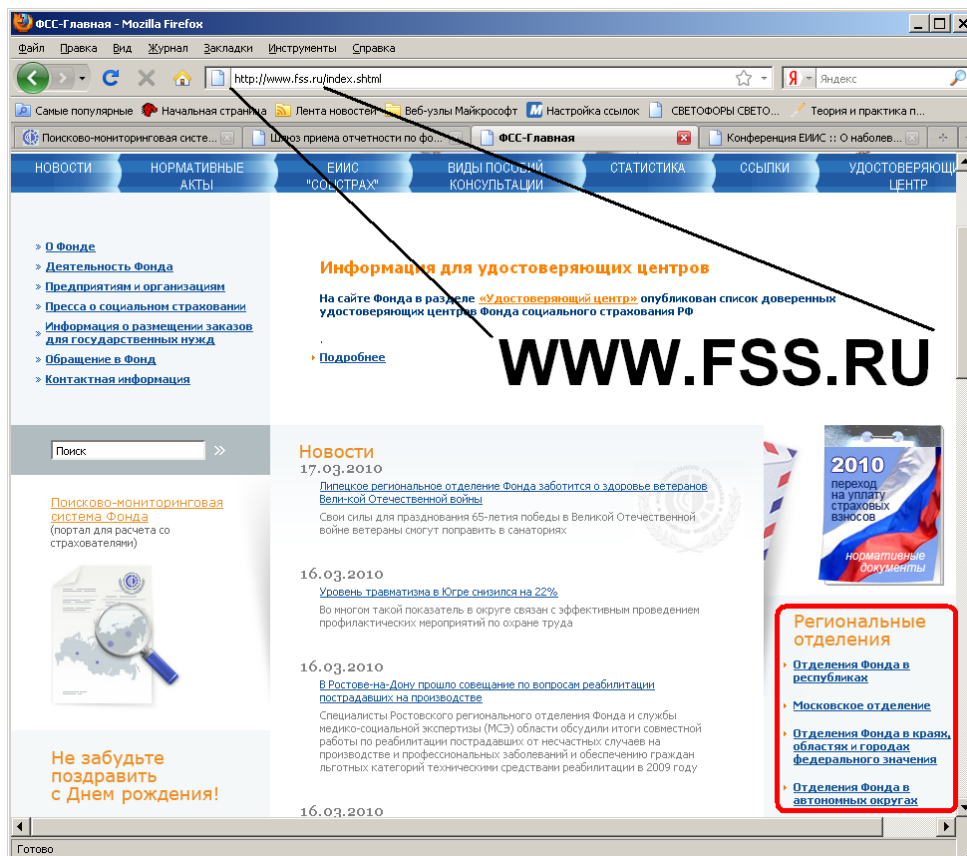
ФСС-Главная - Mozilla Firefox

Файл Правка Вид Журнал Закладки Инструменты Справка

http://www.fss.ru/index.shtml

Яндекс

Самые популярные Начальная страница Лента новостей Веб-узлы Майкрософт Настройка ссылок СВЕТОФОРЫ СВЕТО... Теория и практика п...

Поисково-мониторинговая систе... Шлюз приема отчетности по фо... ФСС-Главная Конференция ЕИИС :: О наболев...

НОВОСТИ НОРМАТИВНЫЕ АКТЫ ЕИИС "СОЦСТРАХ" ВИДЫ ПОСОБИЙ КОНСУЛЬТАЦИИ СТАТИСТИКА ССЫЛКИ УДОСТОВЕРЯЮЩ ЦЕНТР

» О Фонде
» Деятельность Фонда
» Предприятиям и организациям
» Пресса о социальном страховании
» Информация о размещении заказов для государственных нужд
» Обращение в Фонд
» Контактная информация

Информация для удостоверяющих центров

На сайте Фонда в разделе «Удостоверяющий центр» опубликован список доверенных удостоверяющих центров Фонда социального страхования РФ

Подробнее

WWW.FSS.RU

Поиск

Поисково-мониторинговая система Фонда
(портал для расчета со страхователями)

Новости

17.03.2010
Липецкое региональное отделение Фонда заботится о здоровье ветеранов Вели-кой Отечественной войны
Свои силы для празднования 65-летия победы в Великой Отечественной войне ветераны смогут поправить в санаториях

16.03.2010
Уровень травматизма в Югре снизился на 22%
Во многом такой показатель в округе связан с эффективным проведением профилактических мероприятий по охране труда

16.03.2010
В Ростове-на-Дону прошло совещание по вопросам реабилитации пострадавших на производстве
Специалисты Ростовского регионального отделения Фонда и службы медико-социальной экспертизы (МСЭ) области обсудили итоги совместной работы по реабилитации пострадавших от несчастных случаев на производстве и профессиональных заболеваний и обеспечению граждан льготных категорий техническими средствами реабилитации в 2009 году

16.03.2010

2010
переход на уплату страховых взносов
нормативные документы

Региональные отделения
Отделения Фонда в республиках
Московское отделение
Отделения Фонда в краях, областях и городах федерального значения
Отделения Фонда в автономных округах

Не забудьте поздравить с Днем рождения!

Готово